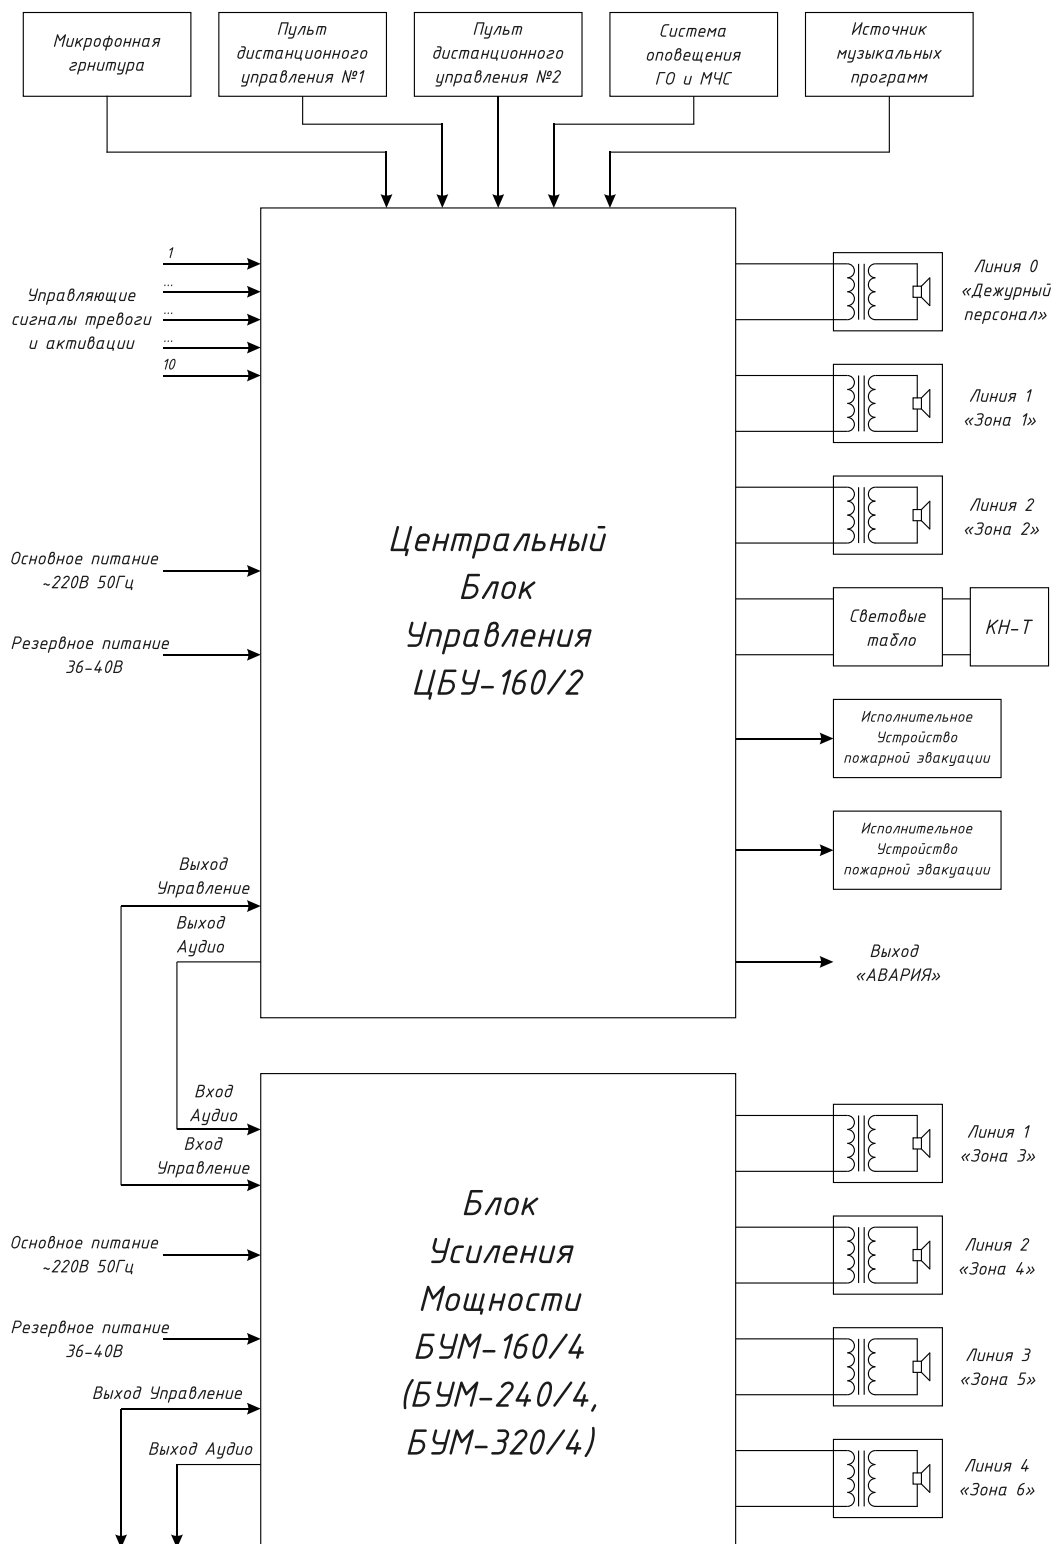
Микрофонная грнитура

Пульт дистанционного управления №1

Пульт дистанционного управления №2

Система оповещения ГО и МЧС

Источник музыкальных программ

1
...
Управляющие сигналы тревоги и активации
...
...
10

Центральный Блок Управления ЦБУ-160/2

Линия 0 «Дежурный персонал»

Линия 1 «Зона 1»

Линия 2 «Зона 2»

Световые табло

КН-Т

Исполнительное Устройство пожарной эвакуации

Исполнительное Устройство пожарной эвакуации

Основное питание ~220В 50Гц

Резервное питание 36-40В

Выход Управление

Выход Аудио

Выход «АВАРИЯ»

Вход Аудио

Вход Управление

Блок Усиления Мощности БУМ-160/4 (БУМ-240/4, БУМ-320/4)

Основное питание ~220В 50Гц

Резервное питание 36-40В

Выход Управление

Выход Аудио

Линия 1 «Зона 3»

Линия 2 «Зона 4»

Линия 3 «Зона 5»

Линия 4 «Зона 6»